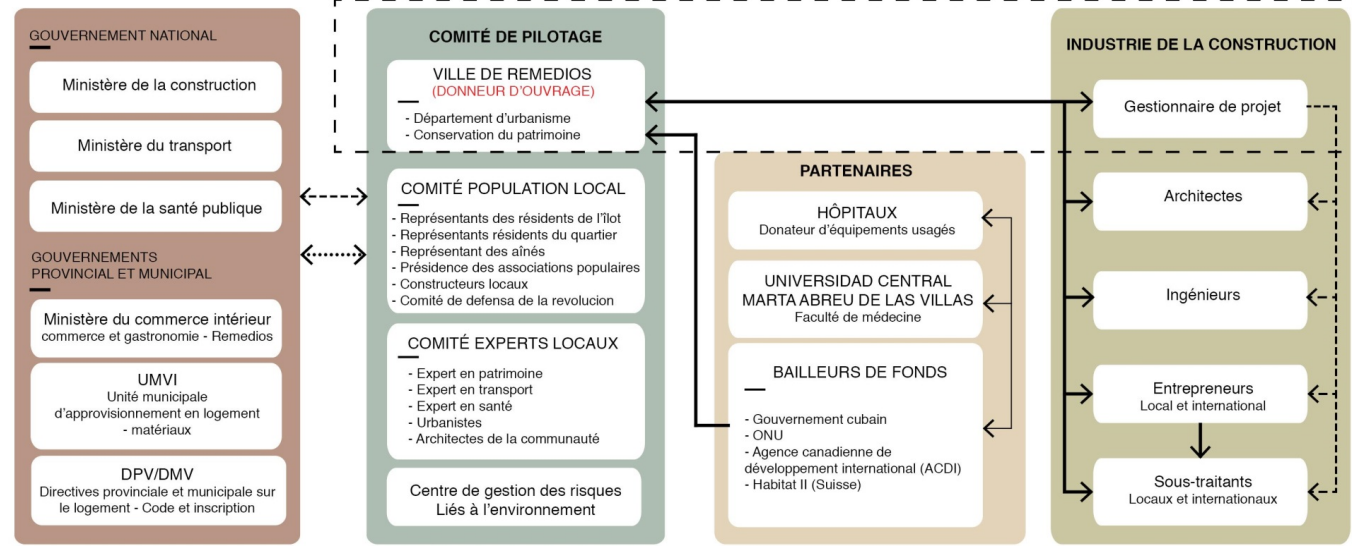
GOUVERNEMENT NATIONAL

Ministère de la construction

Ministère du transport

Ministère de la santé publique

GOUVERNEMENTS PROVINCIAL ET MUNICIPAL

Ministère du commerce intérieur
commerce et gastronomie - Remedios

UMVI
Unité municipale d'approvisionnement en logement - matériaux

DPV/DMV
Directives provinciale et municipale sur le logement - Code et inscription

COMITÉ DE PILOTAGE

VILLE DE REMEDIOS
(DONNEUR D'OUVRAGE)

- Département d'urbanisme
- Conservation du patrimoine

COMITÉ POPULATION LOCAL
- Représentants des résidents de l'îlot
- Représentants résidents du quartier
- Représentant des aînés
- Présidence des associations populaires
- Constructeurs locaux
- Comité de defensa de la revolucion

COMITÉ EXPERTS LOCAUX
- Expert en patrimoine
- Expert en transport
- Expert en santé
- Urbanistes
- Architectes de la communauté

Centre de gestion des risques
Liés à l'environnement

PARTENAIRES

HÔPITAUX
Donateur d'équipements usagés

UNIVERSIDAD CENTRAL MARTA ABREU DE LAS VILLAS
Faculté de médecine

BAILLEURS DE FONDS
- Gouvernement cubain
- ONU
- Agence canadienne de développement international (ACDI)
- Habitat II (Suisse)

INDUSTRIE DE LA CONSTRUCTION

Gestionnaire de projet

Architectes

Ingénieurs

Entrepreneurs
Local et international

Sous-traitants
Locaux et internationaux